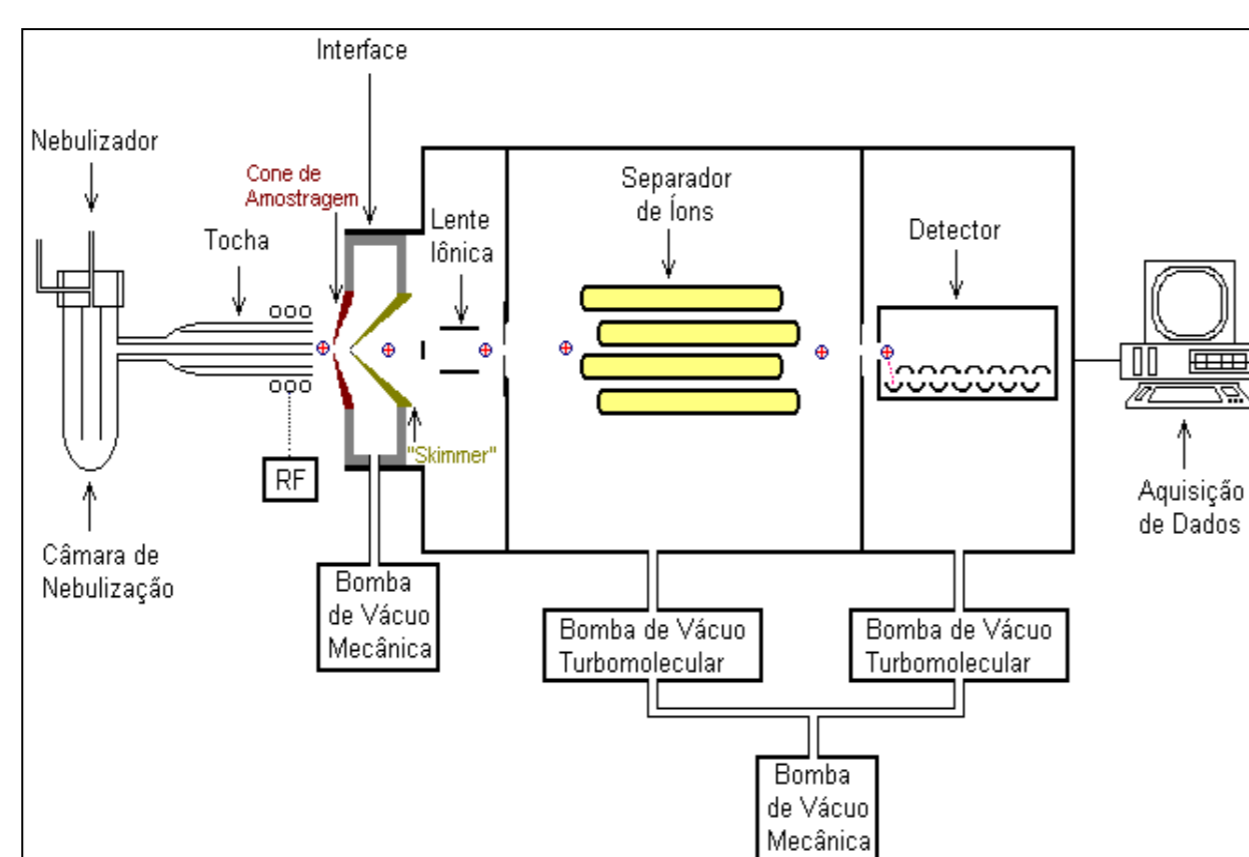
Interface

Nebulizador

Cone de Amostragem

Tocha

Lente Iônica

Separador de Íons

Detector

RF

"Skimmer"

Câmara de Nebulização

Bomba de Vácuo Mecânica

Bomba de Vácuo Turbomolecular

Bomba de Vácuo Turbomolecular

Aquisição de Dados

Bomba de Vácuo Mecânica